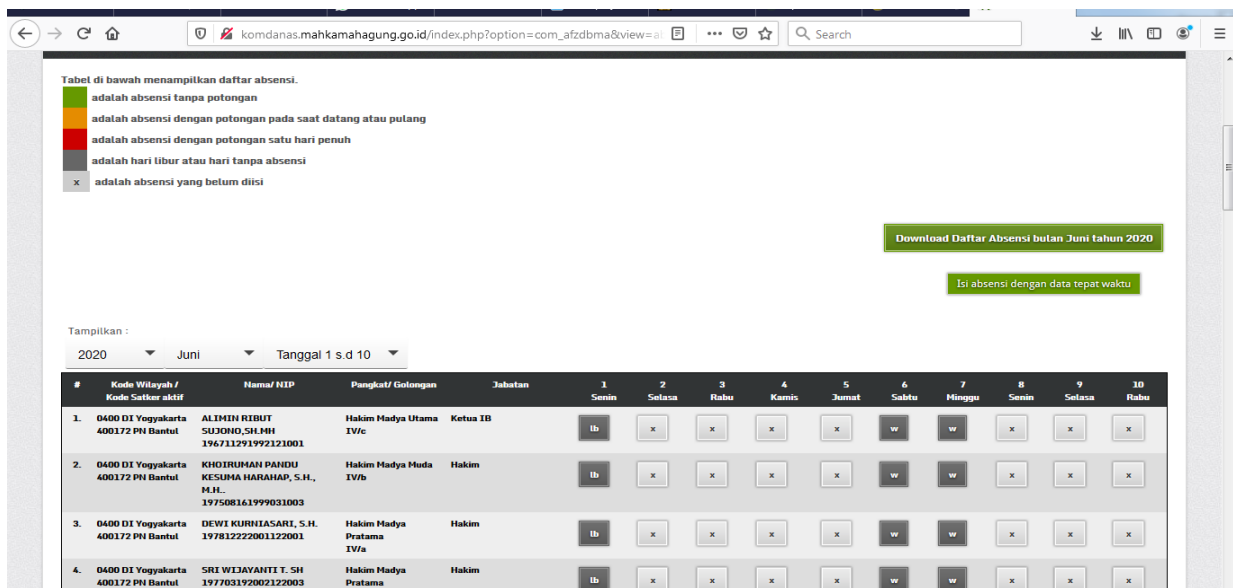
komdanas.mahkamahagung.go.id/index.php?option=com_afzdbma&view=a

Search

Tabel di bawah menampilkan daftar absensi.

adalah absensi tanpa potongan

adalah absensi dengan potongan pada saat datang atau pulang

adalah absensi dengan potongan satu hari penuh

adalah hari libur atau hari tanpa absensi

x adalah absensi yang belum diisi

Download Daftar Absensi bulan Juni tahun 2020

Isi absensi dengan data tepat waktu

Tampilkan :

2020 Juni Tanggal 1 s.d 10

| # | Kode Wilayah / Kode Satker aktif | Nama/ NIP | Pangkat/ Golongan | Jabatan | 1 Senin | 2 Selasa | 3 Rabu | 4 Kamis | 5 Jumat | 6 Sabtu | 7 Minggu | 8 Senin | 9 Selasa | 10 Rabu |
|---|---|---|---|---|---|---|---|---|---|---|---|---|---|---|
| 1. | 0400 DI Yogyakarta 400172 PN Bantul | ALIMIN RIBUT SUJONO,SH.MH 196711291992121001 | Hakim Madya Utama IV/c | Ketua IB | lb | x | x | x | x | w | w | x | x | x |
| 2. | 0400 DI Yogyakarta 400172 PN Bantul | KHOIRUMAN PANDU KESUMA HARAHAP, S.H., M.H.. 197508161999031003 | Hakim Madya Muda IV/b | Hakim | lb | x | x | x | x | w | w | x | x | x |
| 3. | 0400 DI Yogyakarta 400172 PN Bantul | DEWI KURNIASARI, S.H. 197812222001122001 | Hakim Madya Pratama IV/a | Hakim | lb | x | x | x | x | w | w | x | x | x |
| 4. | 0400 DI Yogyakarta 400172 PN Bantul | SRI WIJAYANTI T. SH 197703192002122003 | Hakim Madya Pratama | Hakim | lb | x | x | x | x | w | w | x | x | x |